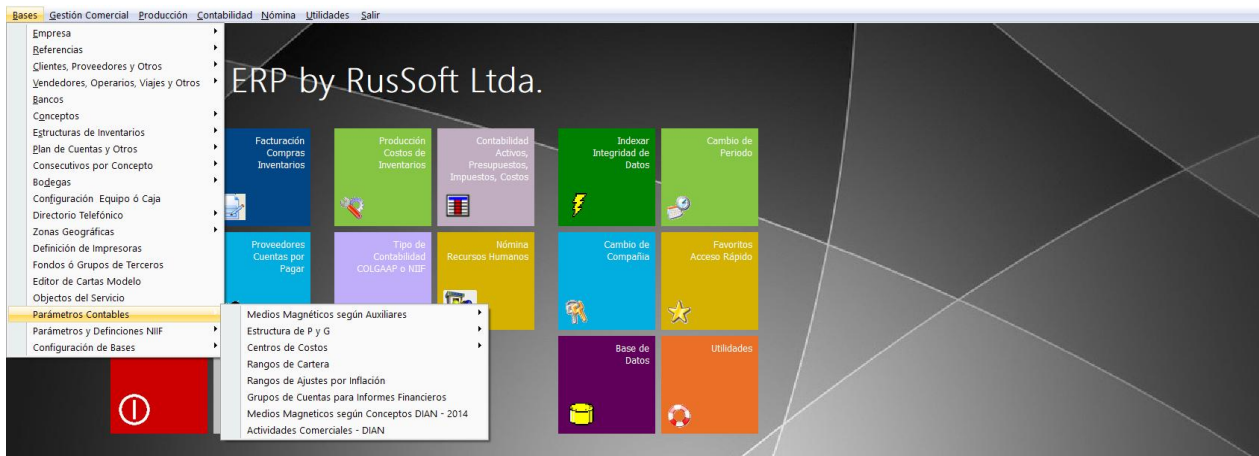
Bases Gestión Comercial Producción Contabilidad Nómina Utilidades Salir

Empresa
Referencias
Clientes, Proveedores y Otros
Vendedores, Operarios, Viajes y Otros
Bancos
Conceptos
Estructuras de Inventarios
Plan de Cuentas y Otros
Consecutivos por Concepto
Bodegas
Configuración Equipo ó Caja
Directorio Telefónico
Zonas Geográficas
Definición de Impresoras
Fondos ó Grupos de Terceros
Editor de Cartas Modelo
Objectos del Servicio
Parámetros Contables
Parámetros y Definciones NIIF
Configuración de Bases

Medios Magnéticos según Auxiliares
Estructura de P y G
Centros de Costos
Rangos de Cartera
Rangos de Ajustes por Inflación
Grupos de Cuentas para Informes Financieros
Medios Magneticos según Conceptos DIAN - 2014
Actividades Comerciales - DIAN

ERP by RusSoft Ltda.

Facturación Compras Inventarios

Producción Costos de Inventarios

Contabilidad Activos, Presupuestos, Impuestos, Costos

Indexar Integridad de Datos

Cambio de Periodo

Proveedores Cuentas por Pagar

Tipo de Contabilidad COLGAAP o NIIF

Nómina Recursos Humanos

Cambio de Compañia

Favoritos Acceso Rápido

Base de Datos

Utilidades